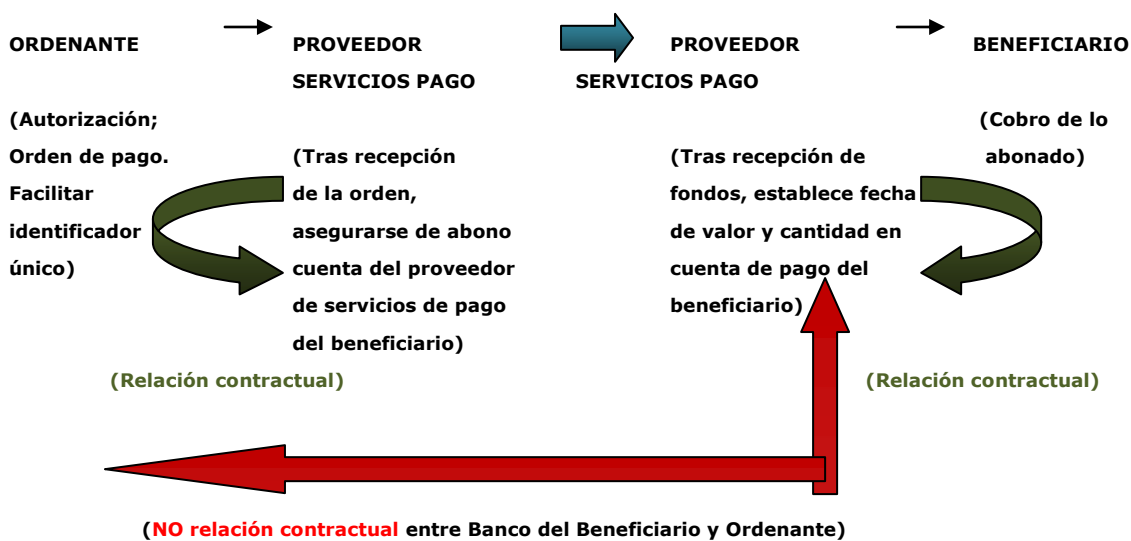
ORDENANTE

(Autorización; Orden de pago. Facilitar identificador único)

PROVEEDOR SERVICIOS PAGO

(Tras recepción de la orden, asegurarse de abono cuenta del proveedor de servicios de pago del beneficiario)

PROVEEDOR SERVICIOS PAGO

(Tras recepción de fondos, establece fecha de valor y cantidad en cuenta de pago del beneficiario)

BENEFICIARIO

(Cobro de lo abonado)

(Relación contractual)

(Relación contractual)

(NO relación contractual entre Banco del Beneficiario y Ordenante)